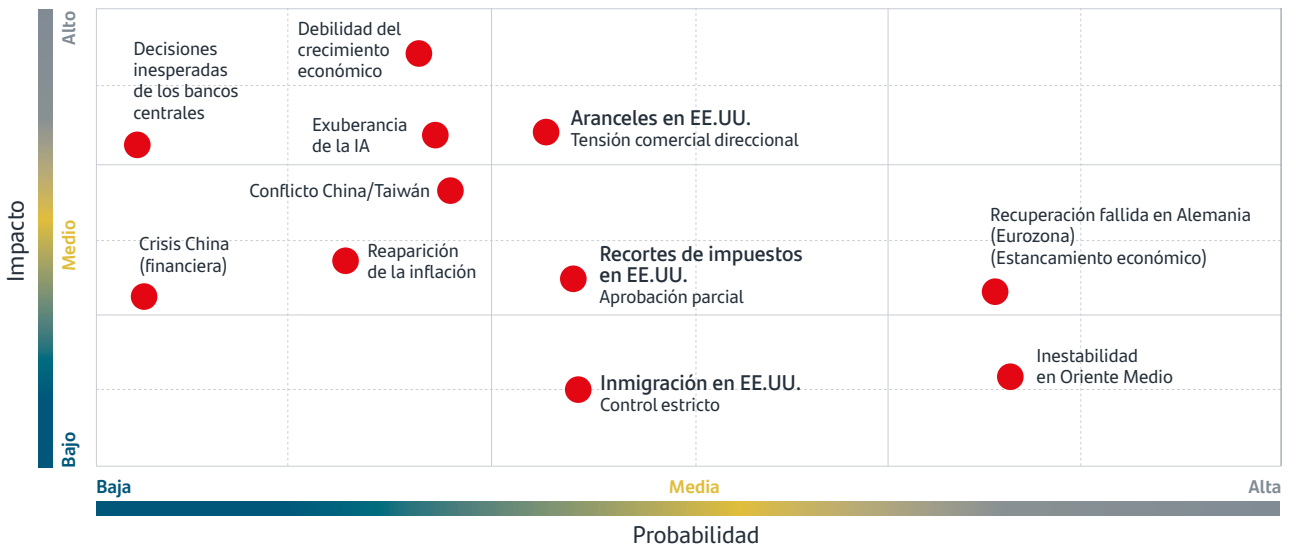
Impacto

Alto

Medio

Bajo

Decisiones inesperadas de los bancos centrales

Debilidad del crecimiento económico

Exuberancia de la IA

Aranceles en EE.UU.
Tensión comercial direccional

Conflicto China/Taiwán

Recuperación fallida en Alemania (Eurozona) (Estancamiento económico)

Crisis China (financiera)

Reaparición de la inflación

Recortes de impuestos en EE.UU.
Aprobación parcial

Inestabilidad en Oriente Medio

Inmigración en EE.UU.
Control estricto

Baja

Media

Alta

Probabilidad